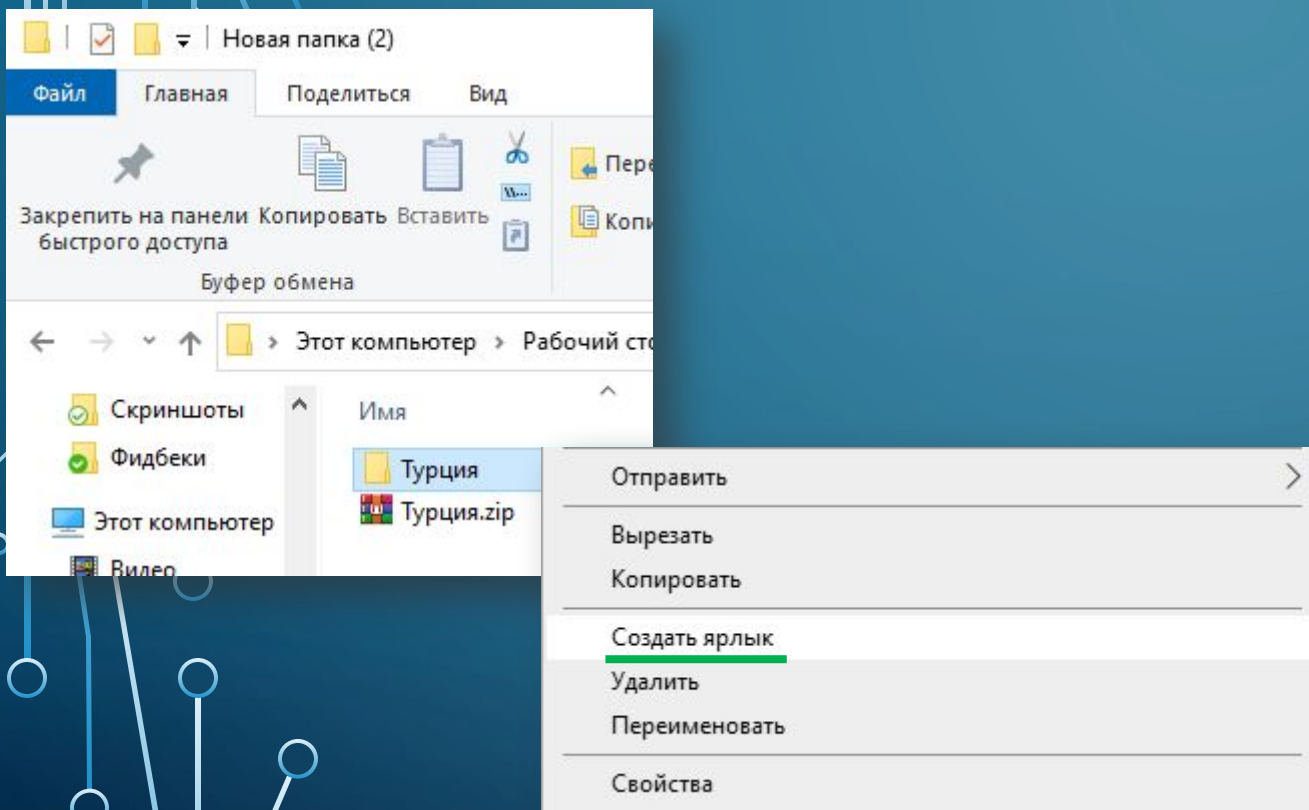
Новая папка (2)

Файл Главная Поделиться Вид

Закрепить на панели быстрого доступа Копировать Вставить

Пере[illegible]

Копи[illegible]

Буфер обмена

Этот компьютер > Рабочий сто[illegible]

Скриншоты
Фидбеки
Этот компьютер
Видео

Имя
Турция
Турция.zip

Отправить
Вырезать
Копировать
Создать ярлык
Удалить
Переименовать
Свойства